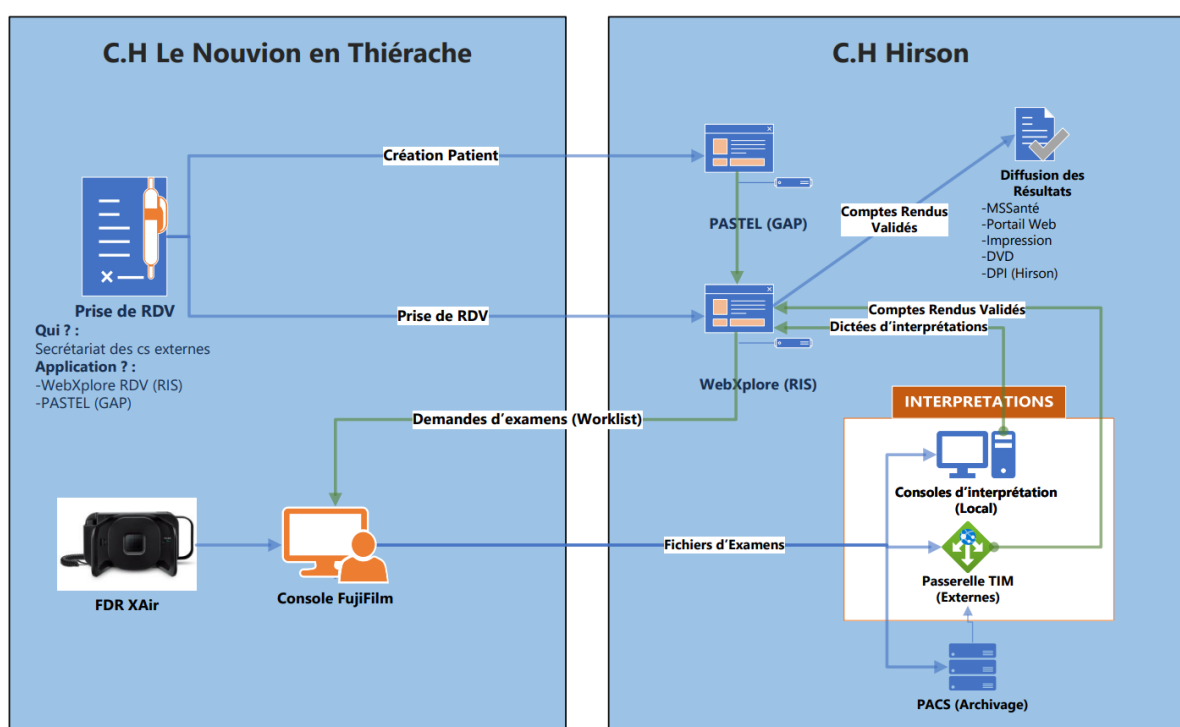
C.H Le Nouvion en Thiérache

C.H Hirson

Création Patient

PASTEL (GAP)

Comptes Rendus Validés

Diffusion des Résultats
-MSSanté
-Portail Web
-Impression
-DVD
-DPI (Hirson)

Prise de RDV
Qui ? :
Secrétariat des cs externes
Application ? :
-WebXplore RDV (RIS)
-PASTEL (GAP)

Prise de RDV

Comptes Rendus Validés
Dictées d'interprétations

WebXplore (RIS)

INTERPRETATIONS

Demandes d'examens (Worklist)

Consoles d'interprétation (Local)

Fichiers d'Examens

Passerelle TIM (Externes)

FDR XAir

Console FujiFilm

PACS (Archivage)